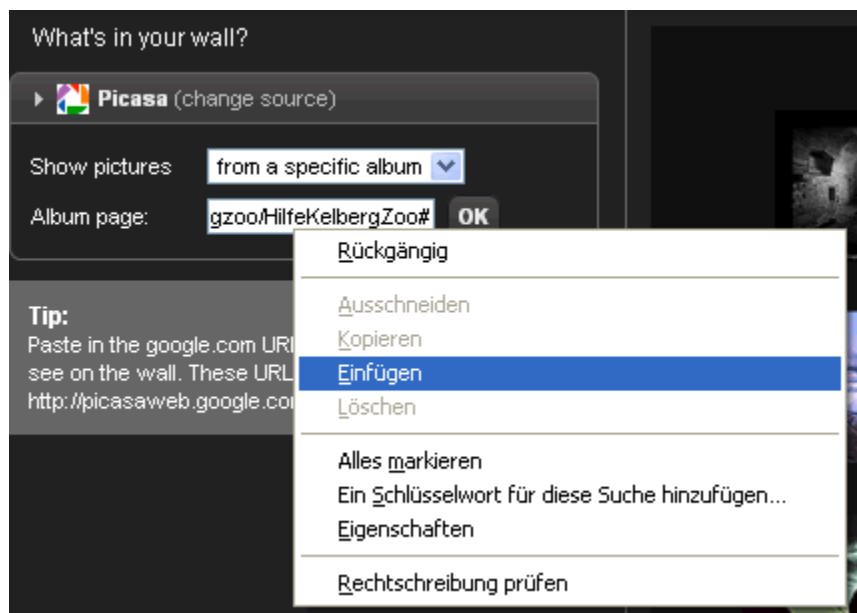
What's in your wall?

Picasa (change source)

Show pictures from a specific album

Album page: gzoo/HilfeKelbergZoo# OK

Tip:
Paste in the google.com URL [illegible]
see on the wall. These URL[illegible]
http://picasaweb.google.co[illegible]

Rückgängig

Ausschneiden
Kopieren
Einfügen
Löschen

Alles markieren
Ein Schlüsselwort für diese Suche hinzufügen...
Eigenschaften

Rechtschreibung prüfen